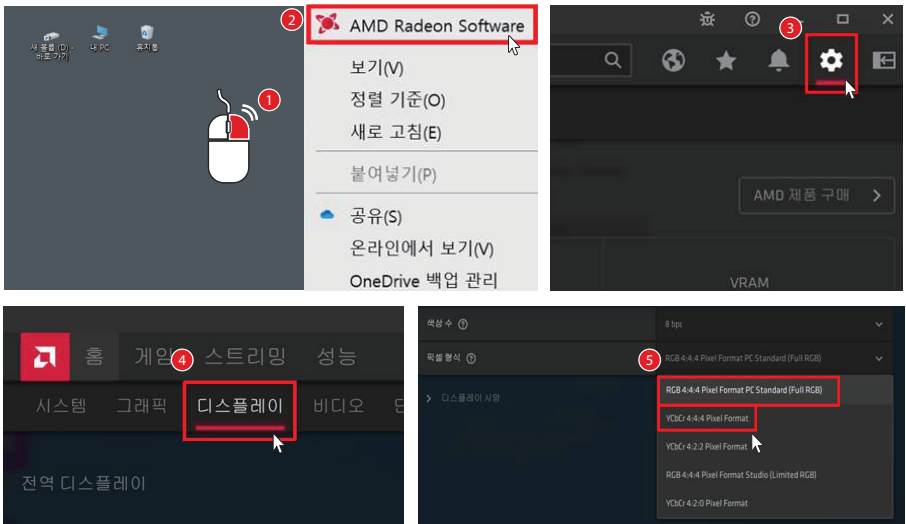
새 볼륨 (D) - 바로 가기

내 PC

휴지통

1

2

AMD Radeon Software

보기(V)

정렬 기준(O)

새로 고침(E)

붙여넣기(P)

공유(S)

온라인에서 보기(V)

OneDrive 백업 관리

3

AMD 제품 구매

VRAM

홈

게임

4

스트리밍

성능

시스템

그래픽

디스플레이

비디오

전역 디스플레이

색상 수

8 bpc

픽셀 형식

5

RGB 4:4:4 Pixel Format PC Standard (Full RGB)

디스플레이 사양

RGB 4:4:4 Pixel Format PC Standard (Full RGB)

YCbCr 4:4:4 Pixel Format

YCbCr 4:2:2 Pixel Format

RGB 4:4:4 Pixel Format Studio (Limited RGB)

YCbCr 4:2:0 Pixel Format